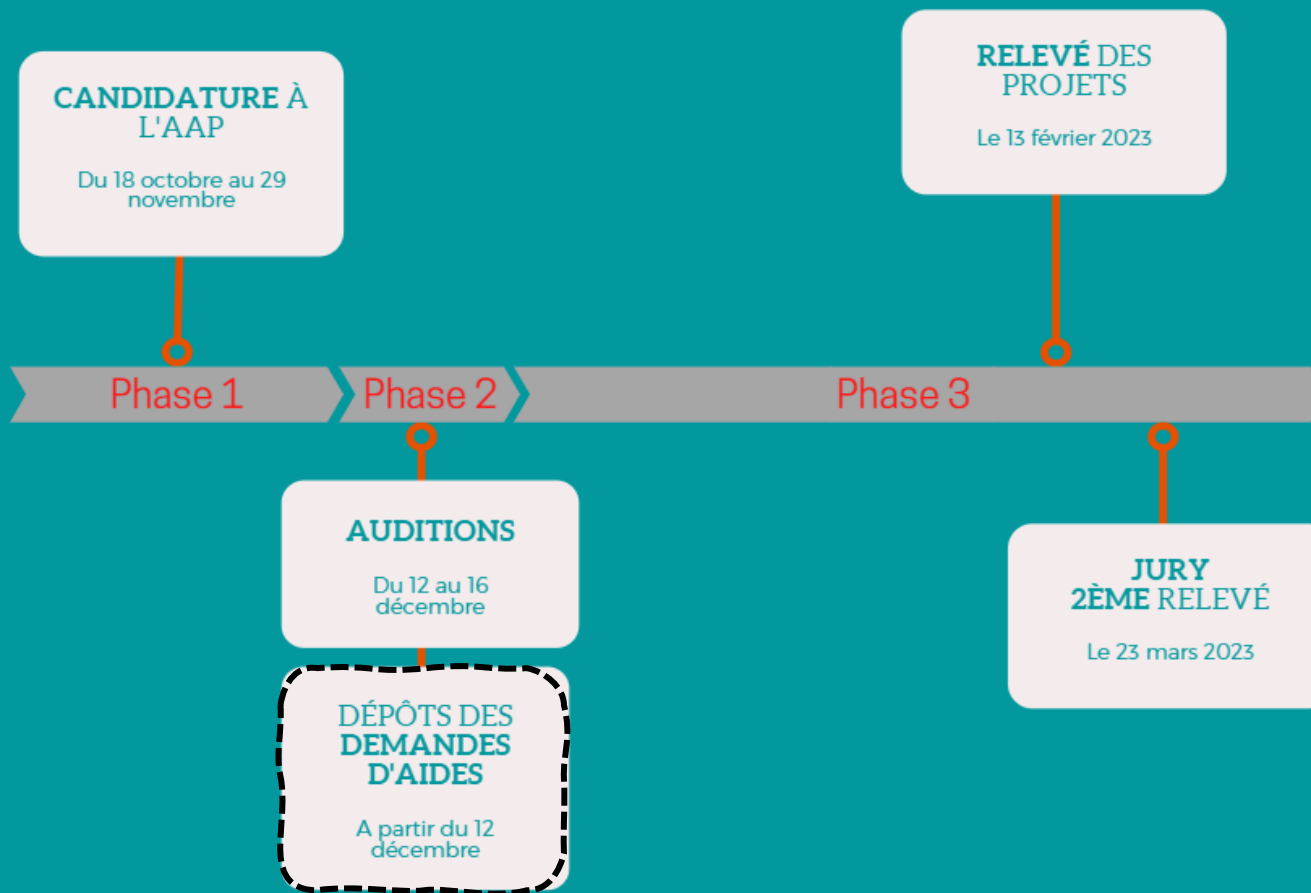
CANDIDATURE À L'AAP

Du 18 octobre au 29 novembre

RELEVÉ DES PROJETS

Le 13 février 2023

Phase 1

Phase 2

Phase 3

AUDITIONS

Du 12 au 16 décembre

JURY 2ÈME RELEVÉ

Le 23 mars 2023

DÉPÔTS DES DEMANDES D'AIDES

A partir du 12 décembre